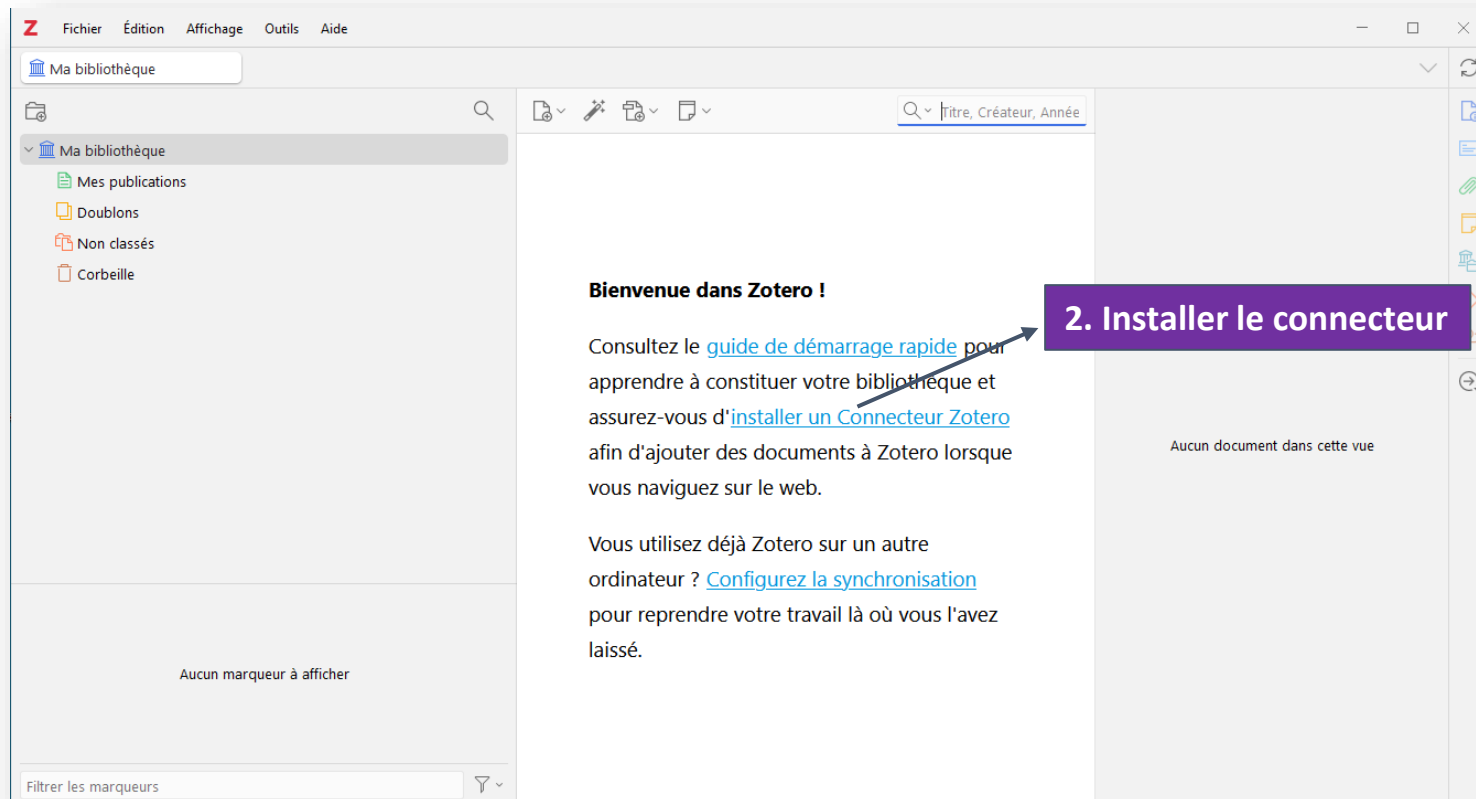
Z Fichier Édition Affichage Outils Aide

Ma bibliothèque

Ma bibliothèque
Mes publications
Doublons
Non classés
Corbeille

Titre, Créateur, Année

Bienvenue dans Zotero !

Consultez le guide de démarrage rapide pour apprendre à constituer votre bibliothèque et assurez-vous d'installer un Connecteur Zotero afin d'ajouter des documents à Zotero lorsque vous naviguez sur le web.

Vous utilisez déjà Zotero sur un autre ordinateur ? Configurez la synchronisation pour reprendre votre travail là où vous l'avez laissé.

2. Installer le connecteur

Aucun document dans cette vue

Aucun marqueur à afficher

Filtrer les marqueurs